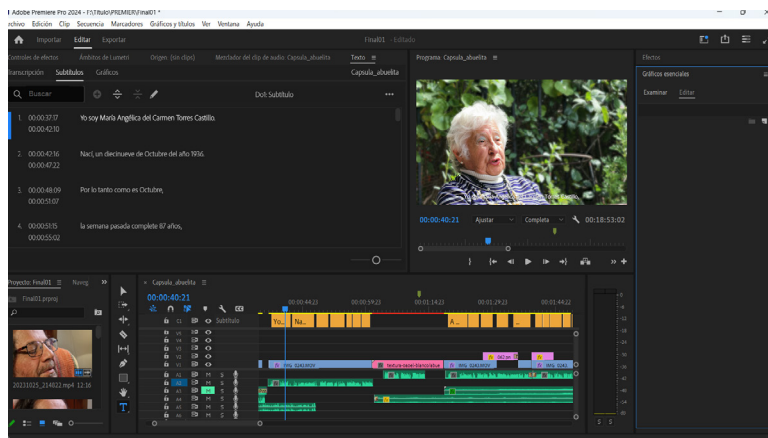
Adobe Premiere Pro 2024 - F:\Titulo\PREMIER\Final01 *
rchivo Edición Clip Secuencia Marcadores Gráficos y títulos Ver Ventana Ayuda

Importar Editar Exportar
Final01 - Editado

Controles de efectos Ámbitos de Lumetri Origen: (sin clips) Mezclador del clip de audio: Capsula_abuelita Texto ≡
Transcripción Subtítulos Gráficos
Capsula_abuelita
Buscar
Def: Subtítulo

1. 00:00:37:17 00:00:42:10 Yo soy María Angélica del Carmen Torres Castillo.
2. 00:00:42:16 00:00:47:22 Nací, un diecinueve de Octubre del año 1936.
3. 00:00:48:09 00:00:51:07 Por lo tanto como es Octubre,
4. 00:00:51:15 00:00:55:02 la semana pasada complete 87 años,

Programa: Capsula_abuelita ≡
00:00:40:21 Ajustar Completa 00:18:53:02

Efectos
Gráficos esenciales
Examinar Editar

Proyecto: Final01 ≡ Naveg
Final01.prproj
20231025_214022.mp4 12:16

Capsula_abuelita ≡
00:00:40:21
00:00:44:23 00:00:59:23 00:01:14:23 00:01:29:23 00:01:44:22
Subtítulo
V3 V2 V1 A1 A2 A3 A4 A5
Yo... Na... A...
IMG_3241.MOV Música-texto-transcrita IMG_3241.MOV IMG_2342
S S